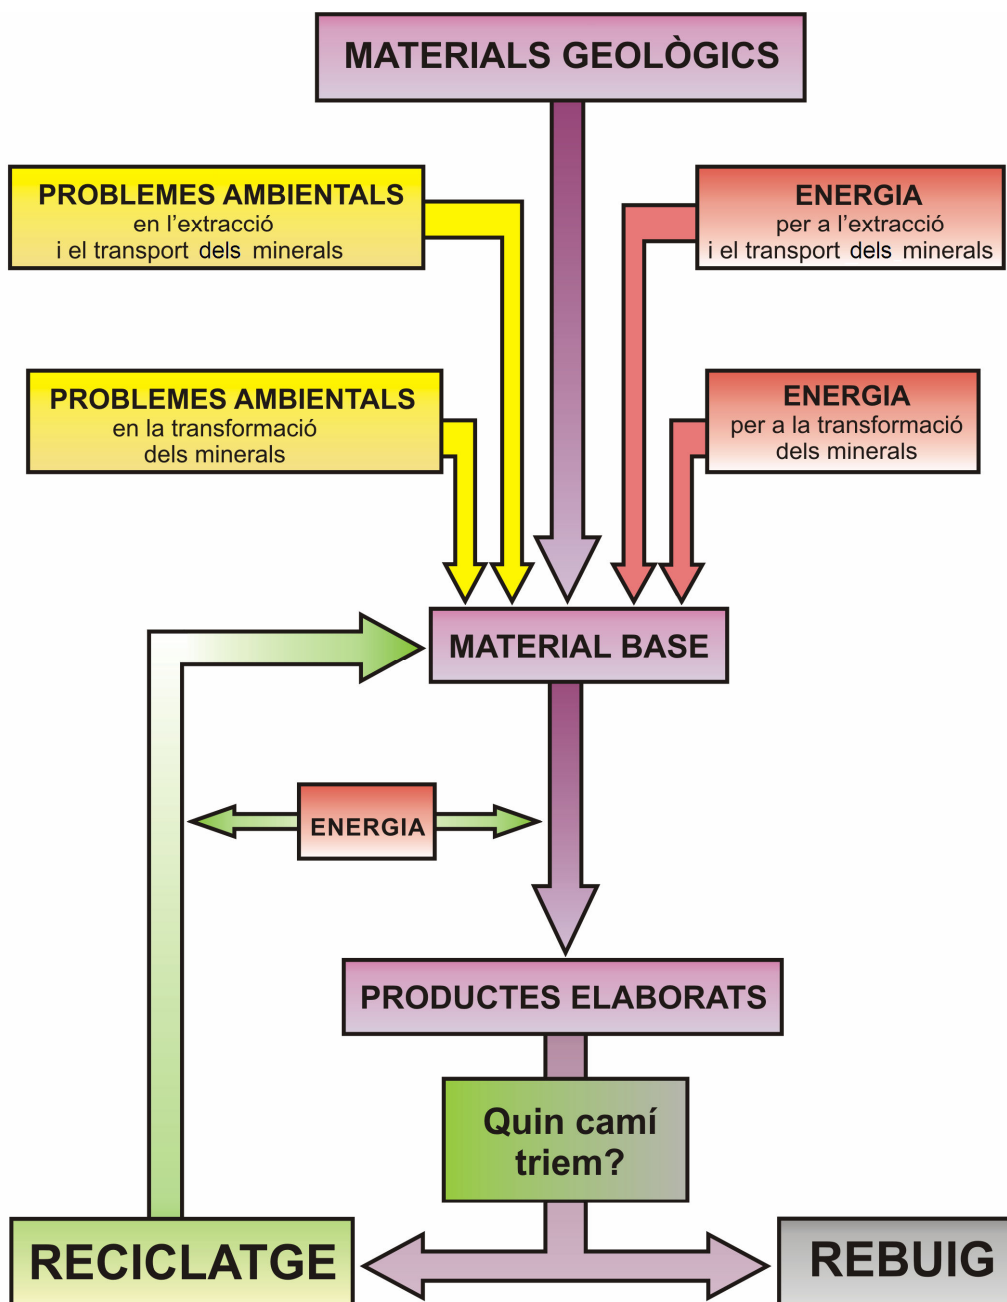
MATERIALS GEOLÒGICS

PROBLEMES AMBIENTALS
en l'extracció
i el transport dels minerals

ENERGIA
per a l'extracció
i el transport dels minerals

PROBLEMES AMBIENTALS
en la transformació
dels minerals

ENERGIA
per a la transformació
dels minerals

MATERIAL BASE

ENERGIA

PRODUCTES ELABORATS

Quin camí triem?

RECICLATGE

REBUIG